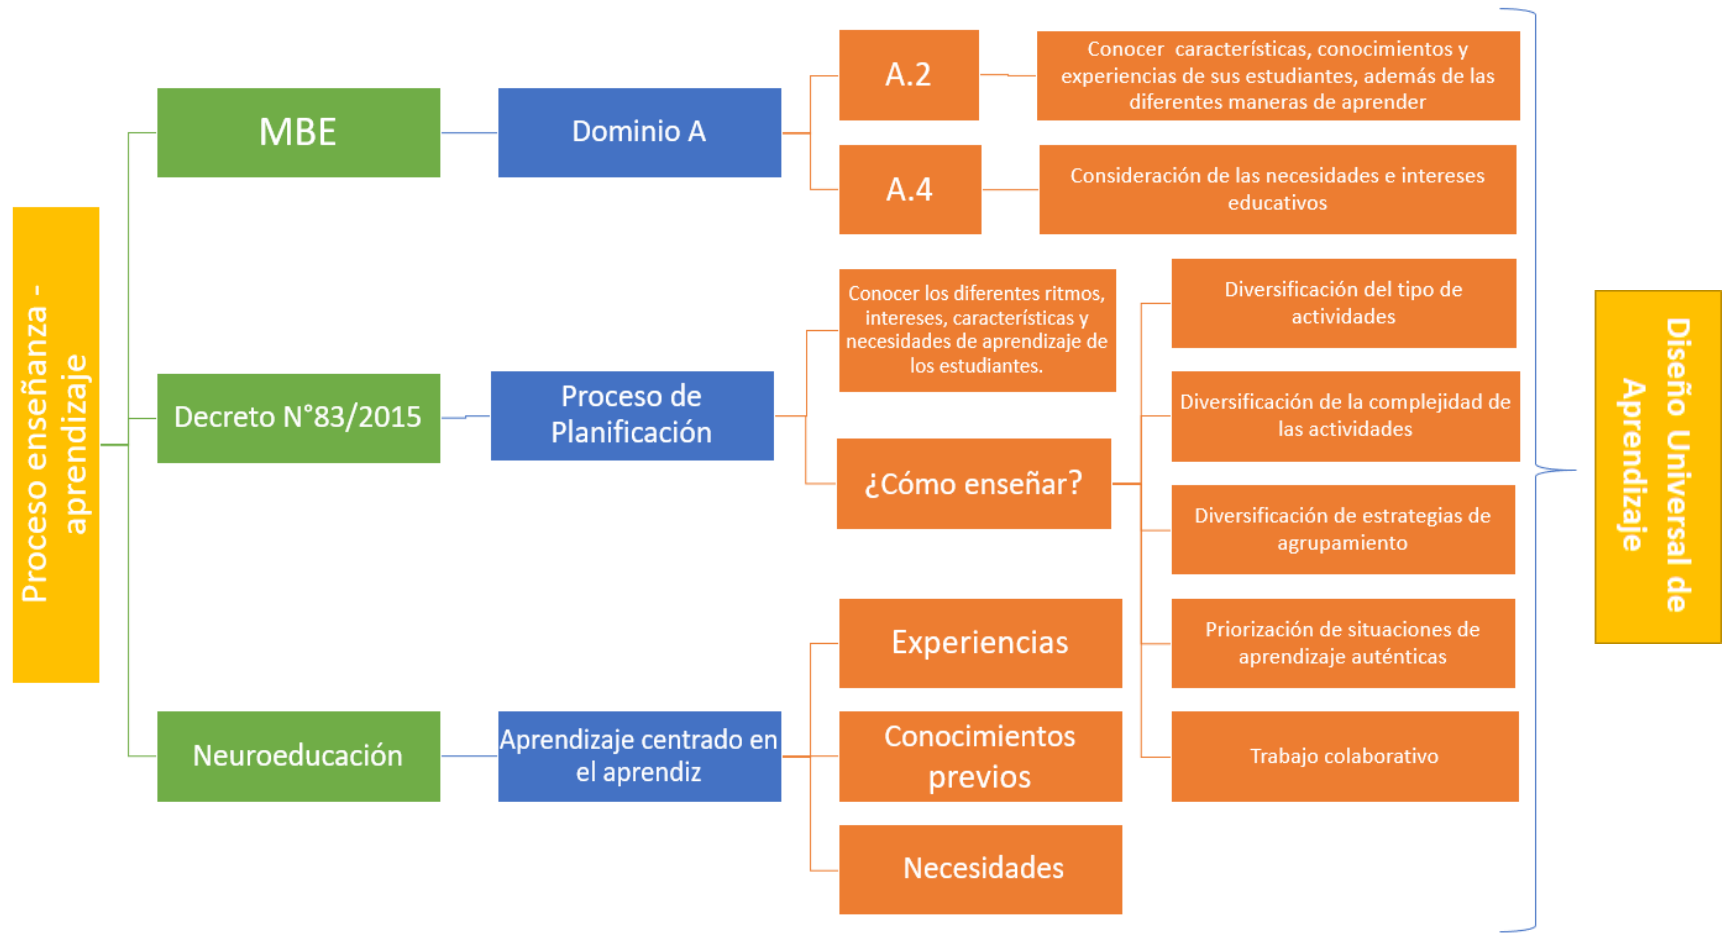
Proceso enseñanza - aprendizaje

MBE

Dominio A

A.2

Conocer características, conocimientos y experiencias de sus estudiantes, además de las diferentes maneras de aprender

A.4

Consideración de las necesidades e intereses educativos

Decreto N°83/2015

Proceso de Planificación

Conocer los diferentes ritmos, intereses, características y necesidades de aprendizaje de los estudiantes.

¿Cómo enseñar?

Diversificación del tipo de actividades

Diversificación de la complejidad de las actividades

Diversificación de estrategias de agrupamiento

Priorización de situaciones de aprendizaje auténticas

Trabajo colaborativo

Neuroeducación

Aprendizaje centrado en el aprendiz

Experiencias

Conocimientos previos

Necesidades

Diseño Universal de Aprendizaje